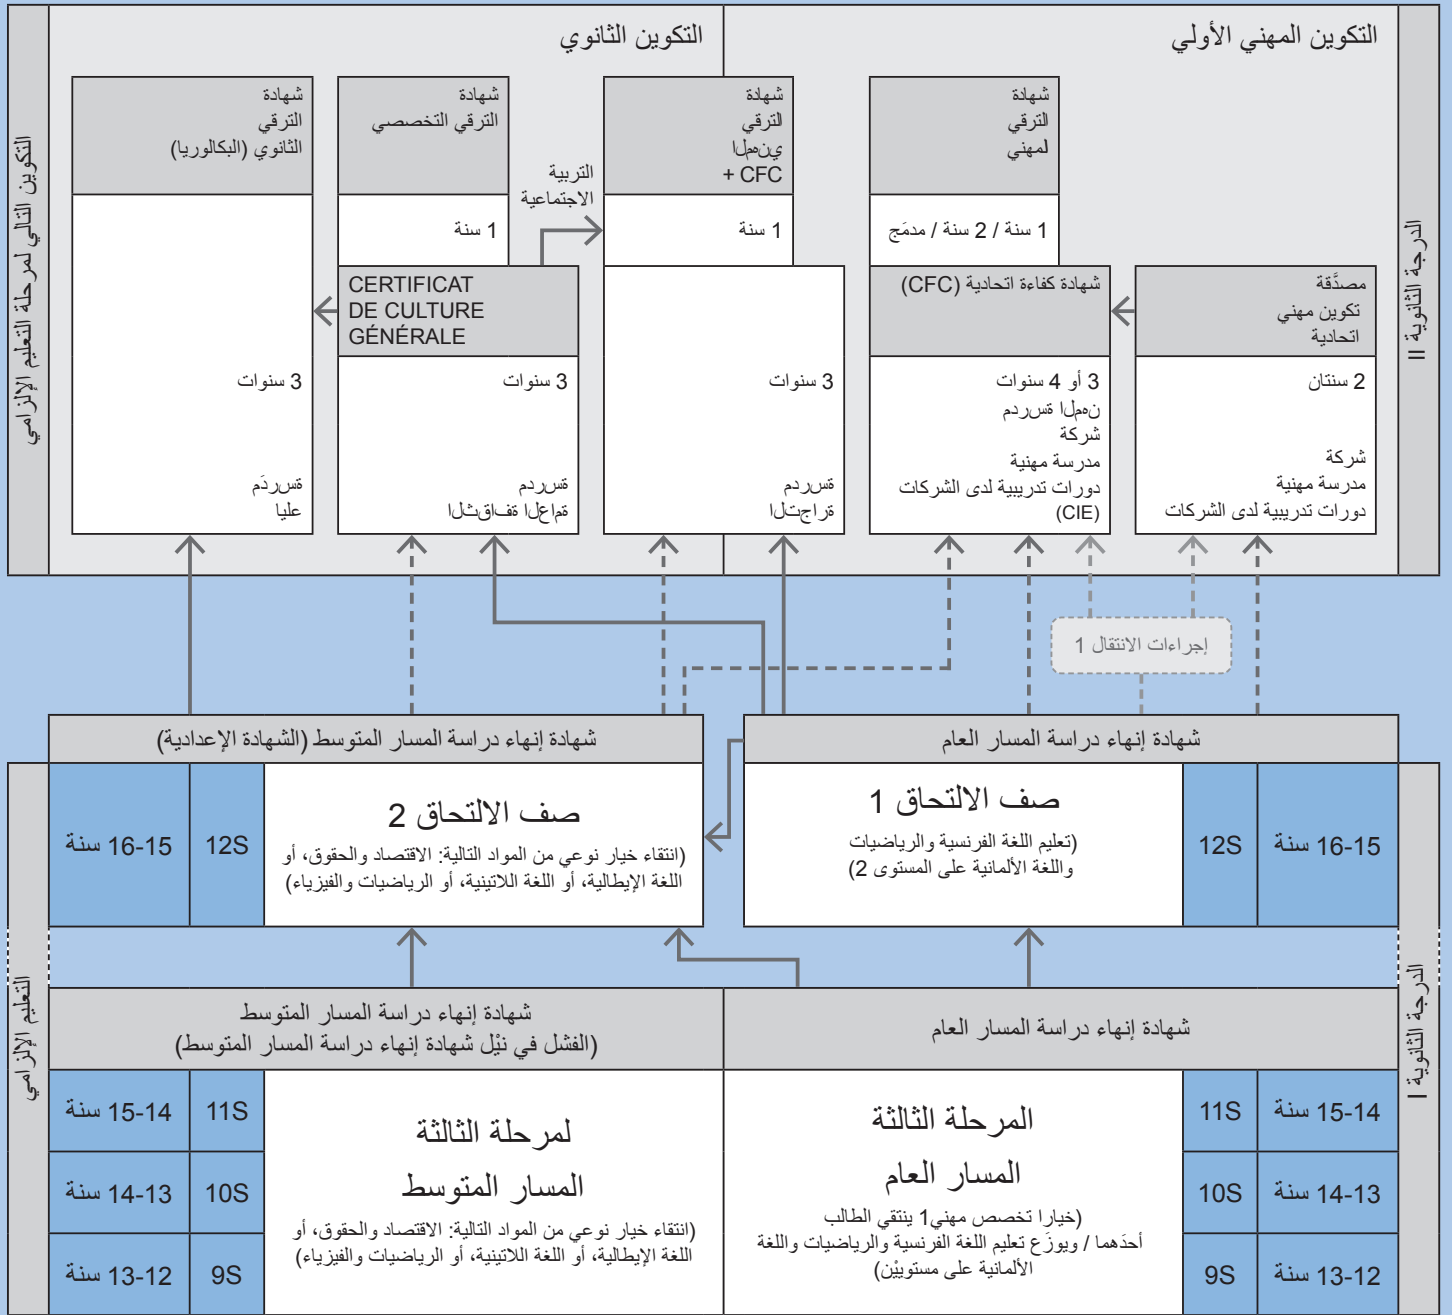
التكوين المهني الأولي

التكوين الثانوي

التكوين التالي لمرحلة التعليم الإلزامي

الدرجة الثانوية II

شهادة الترقي الثانوي (البكالوريا)

3 سنوات

مدرسة عليا

شهادة الترقي التخصصي

1 سنة

CERTIFICAT DE CULTURE GÉNÉRALE

3 سنوات

مدرسة الثقافة العامة

التربية الاجتماعية

شهادة الترقي المهني + CFC

1 سنة

3 سنوات

مدرسة التجارة

شهادة الترقي لمهني

1 سنة / 2 سنة / مدمَج

شهادة كفاءة اتحادية (CFC)

3 أو 4 سنوات
مدرسة المهن
شركة
مدرسة مهنية
دورات تدريبية لدى الشركات (CIE)

مصدَّقة تكوين مهني اتحادية

2 سنتان

شركة
مدرسة مهنية
دورات تدريبية لدى الشركات

إجراءات الانتقال 1

شهادة إنهاء دراسة المسار المتوسط (الشهادة الإعدادية)

شهادة إنهاء دراسة المسار العام

16-15 سنة | 12S | صف الالتحاق 2
(انتقاء خيار نوعي من المواد التالية: الاقتصاد والحقوق، أو اللغة الإيطالية، أو اللغة اللاتينية، أو الرياضيات والفيزياء)

صف الالتحاق 1
(تعليم اللغة الفرنسية والرياضيات واللغة الألمانية على المستوى 2) | 12S | 16-15 سنة

شهادة إنهاء دراسة المسار المتوسط
(الفشل في نيْل شهادة إنهاء دراسة المسار المتوسط)

شهادة إنهاء دراسة المسار العام

التعليم الإلزامي

الدرجة الثانوية I

15-14 سنة | 11S
14-13 سنة | 10S
13-12 سنة | 9S

لمرحلة الثالثة
المسار المتوسط
(انتقاء خيار نوعي من المواد التالية: الاقتصاد والحقوق، أو اللغة الإيطالية، أو اللغة اللاتينية، أو الرياضيات والفيزياء)

المرحلة الثالثة
المسار العام
(خيارا تخصص مهني1 ينتقي الطالب أحدَهما / ويوزَّع تعليم اللغة الفرنسية والرياضيات واللغة الألمانية على مستويَيْن)

11S | 15-14 سنة
10S | 14-13 سنة
9S | 13-12 سنة